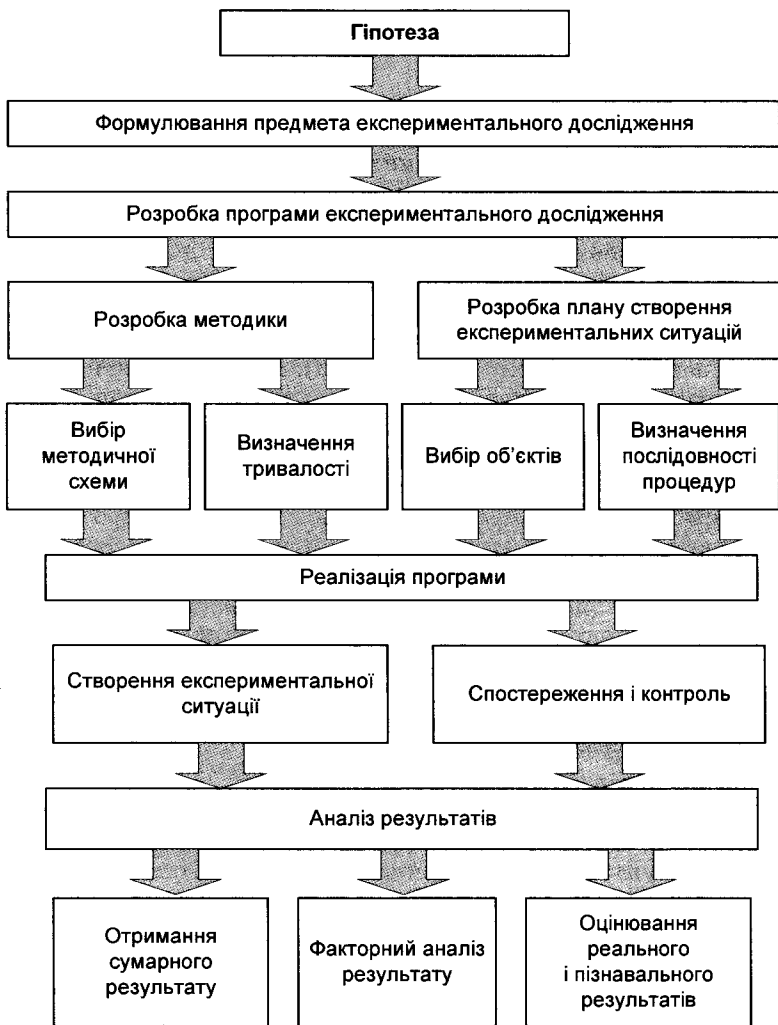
Гіпотеза

Формулювання предмета експериментального дослідження

Розробка програми експериментального дослідження

Розробка методики

Розробка плану створення експериментальних ситуацій

Вибір методичної схеми

Визначення тривалості

Вибір об'єктів

Визначення послідовності процедур

Реалізація програми

Створення експериментальної ситуації

Спостереження і контроль

Аналіз результатів

Отримання сумарного результату

Факторний аналіз результату

Оцінювання реального і пізнавального результатів